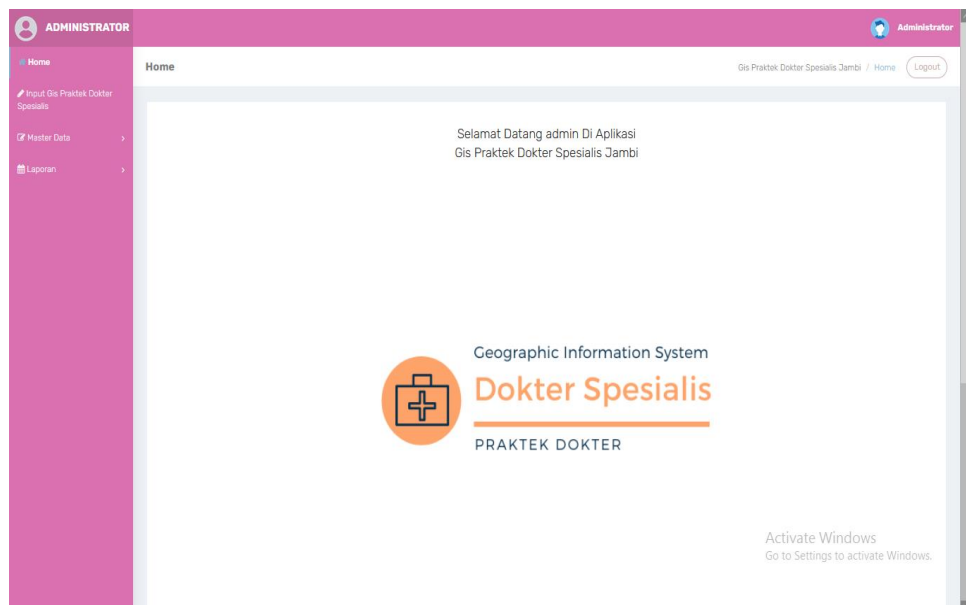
ADMINISTRATOR

Administrator

Home

Input Gis Praktek Dokter Spesialis

Master Data

Laporan

Home

Gis Praktek Dokter Spesialis Jambi / Home

Logout

Selamat Datang admin Di Aplikasi
Gis Praktek Dokter Spesialis Jambi

Geographic Information System

Dokter Spesialis

PRAKTEK DOKTER

Activate Windows
Go to Settings to activate Windows.